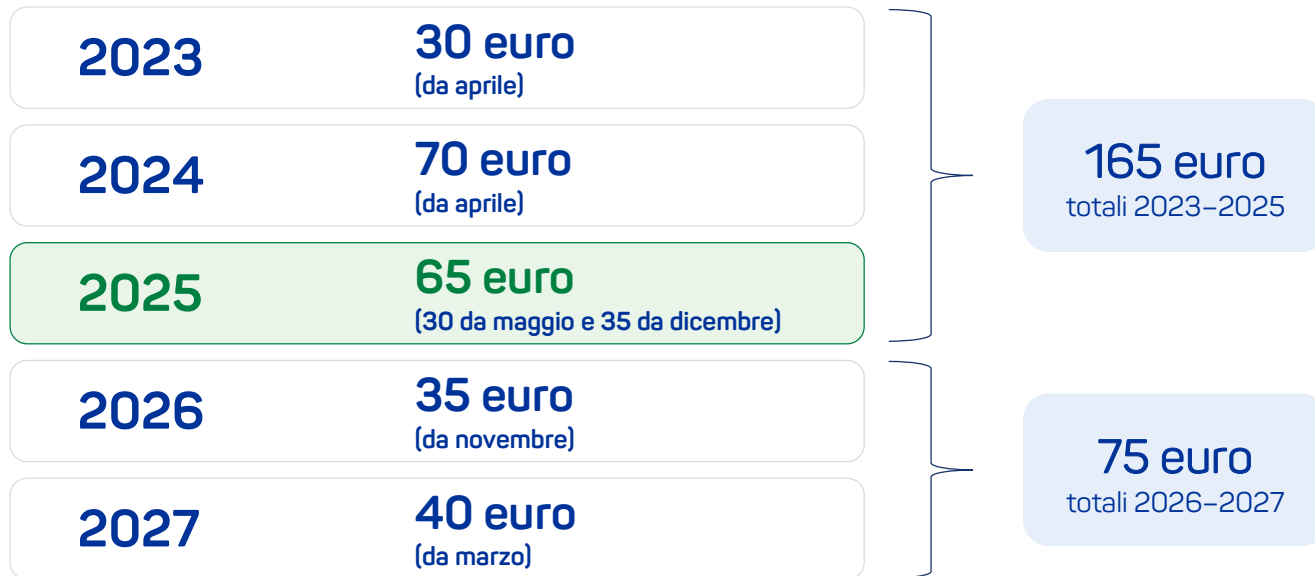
| | |
|---|---|
| 2023 | 30 euro (da aprile) |
| 2024 | 70 euro (da aprile) |
| 2025 | 65 euro (30 da maggio e 35 da dicembre) |
| 2026 | 35 euro (da novembre) |
| 2027 | 40 euro (da marzo) |

165 euro
totali 2023–2025

75 euro
totali 2026–2027